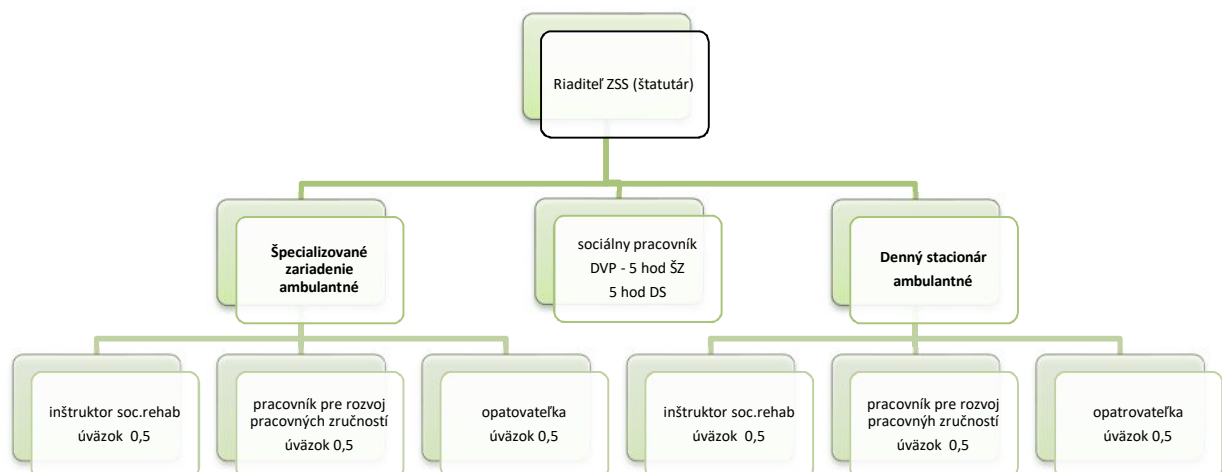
Riaditeľ ZSS (štatutár)

Špecializované zariadenie ambulantné

sociálny pracovník DVP - 5 hod ŠZ 5 hod DS

Denný stacionár ambulantné

inštruktor soc.rehab úväzok 0,5

pracovník pre rozvoj pracovných zručností úväzok 0,5

opatovateľka úväzok 0,5

inštruktor soc.rehab úväzok 0,5

pracovník pre rozvoj pracovnýh zručností úväzok 0,5

opatrovateľka úväzok 0,5